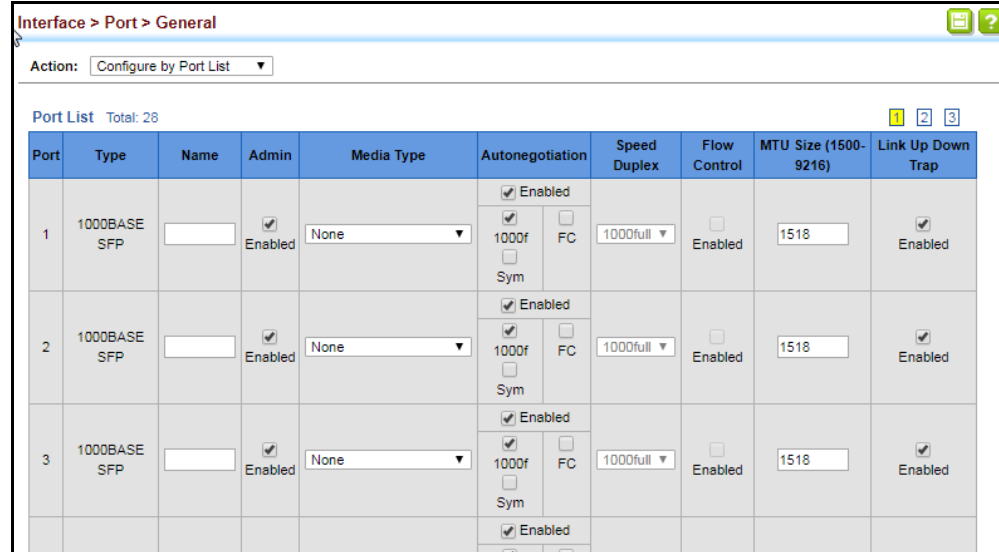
Interface > Port > General

Action: Configure by Port List ▼

Port List Total: 28

1 2 3

| Port | Type | Name | Admin | Media Type | Autonegotiation | Speed Duplex | Flow Control | MTU Size (1500-9216) | Link Up Down Trap |
|---|---|---|---|---|---|---|---|---|---|
| 1 | 1000BASE SFP | | Enabled | None ▼ | Enabled 1000f FC Sym | 1000full ▼ | Enabled | 1518 | Enabled |
| 2 | 1000BASE SFP | | Enabled | None ▼ | Enabled 1000f FC Sym | 1000full ▼ | Enabled | 1518 | Enabled |
| 3 | 1000BASE SFP | | Enabled | None ▼ | Enabled 1000f FC Sym | 1000full ▼ | Enabled | 1518 | Enabled |
| | | | | | Enabled | | | | |